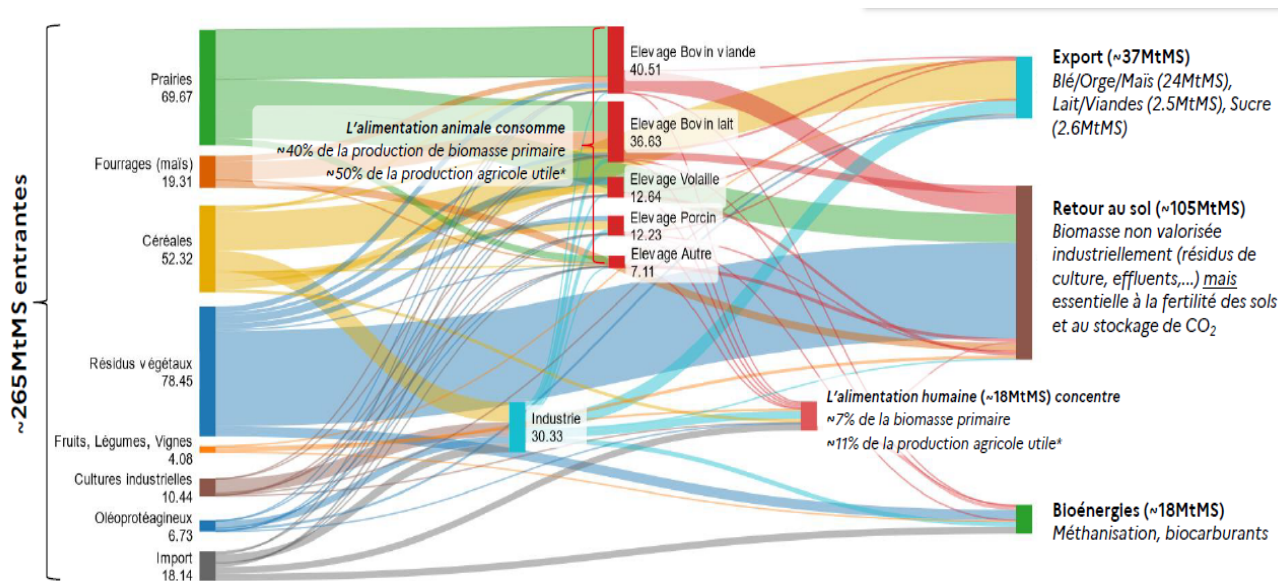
~265MtMS entrantes

Prairies
69.67

Fourrages (maïs)
19.31

Céréales
52.32

Résidus végétaux
78.45

Fruits, Légumes, Vignes
4.08

Cultures industrielles
10.44

Oléoprotéagineux
6.73

Import
18.14

L'alimentation animale consomme
~40% de la production de biomasse primaire
~50% de la production agricole utile*

Elevage Bovin viande
40.51

Elevage Bovin lait
36.63

Elevage Volaille
12.64

Elevage Porcin
12.23

Elevage Autre
7.11

Industrie
30.33

Export (~37MtMS)
Blé/Orge/Maïs (24MtMS), Lait/Viandes (2.5MtMS), Sucre (2.6MtMS)

Retour au sol (~105MtMS)
Biomasse non valorisée industriellement (résidus de culture, effluents,...) mais essentielle à la fertilité des sols et au stockage de $CO_2$

L'alimentation humaine (~18MtMS) concentre
~7% de la biomasse primaire
~11% de la production agricole utile*

Bioénergies (~18MtMS)
Méthanisation, biocarburants